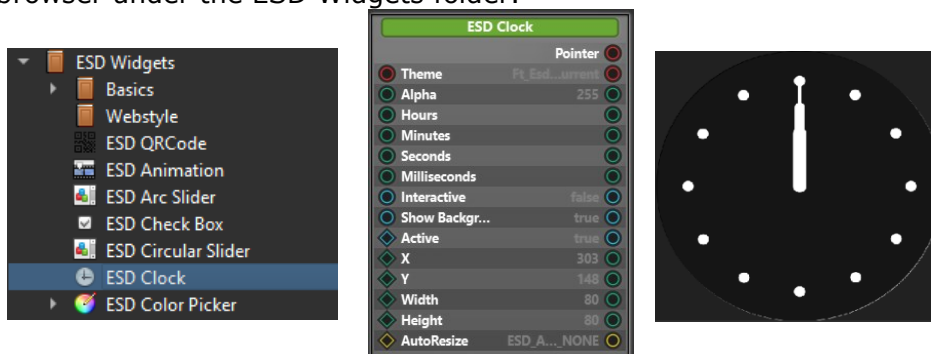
browser under the ESD Widgets folder.

ESD Widgets
Basics
Webstyle
ESD QRCode
ESD Animation
ESD Arc Slider
ESD Check Box
ESD Circular Slider
ESD Clock
ESD Color Picker

ESD Clock
Pointer
Theme Ft_Esd...urrent
Alpha 255
Hours
Minutes
Seconds
Milliseconds
Interactive false
Show Backgr... true
Active true
X 303
Y 148
Width 80
Height 80
AutoResize ESD_A..._NONE